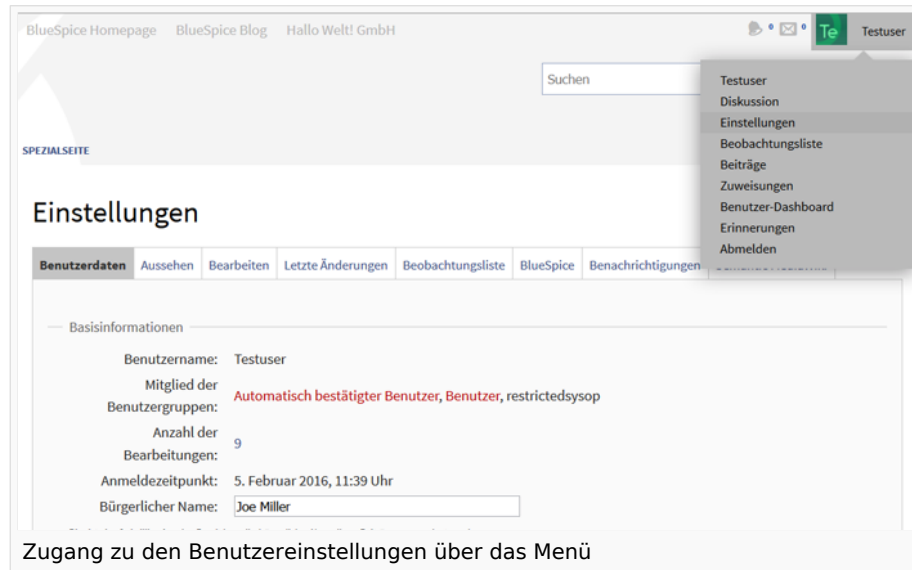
BlueSpice Homepage BlueSpice Blog Hallo Welt! GmbH

Te Testuser

Suchen

Testuser
Diskussion
Einstellungen
Beobachtungsliste
Beiträge
Zuweisungen
Benutzer-Dashboard
Erinnerungen
Abmelden

SPEZIALSEITE

Einstellungen

Benutzerdaten | Aussehen | Bearbeiten | Letzte Änderungen | Beobachtungsliste | BlueSpice | Benachrichtigungen | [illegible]

Basisinformationen

Benutzername: Testuser

Mitglied der Benutzergruppen: Automatisch bestätigter Benutzer, Benutzer, restrictedsysop

Anzahl der Bearbeitungen: 9

Anmeldezeitpunkt: 5. Februar 2016, 11:39 Uhr

Bürgerlicher Name: Joe Miller

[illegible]

Zugang zu den Benutzereinstellungen über das Menü